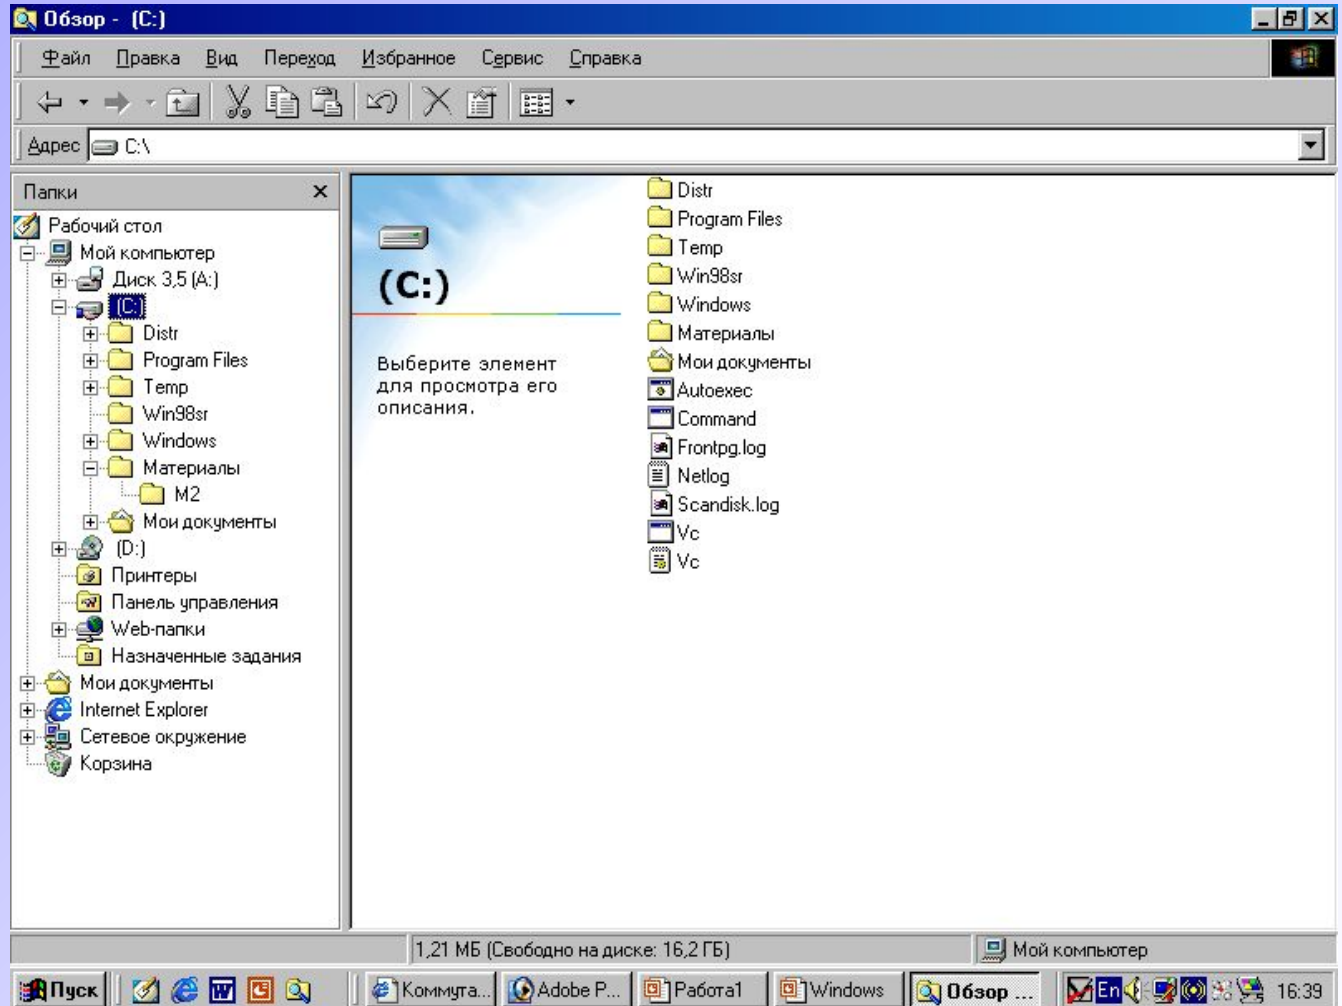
Обзор - (C:)

Файл Правка Вид Переход Избранное Сервис Справка

Адрес C:\

Папки

Рабочий стол
Мой компьютер
Диск 3,5 (A:)
(C:)
Distr
Program Files
Temp
Win98sr
Windows
Материалы
M2
Мои документы
(D:)
Принтеры
Панель управления
Web-папки
Назначенные задания
Мои документы
Internet Explorer
Сетевое окружение
Корзина

(C:)

Выберите элемент для просмотра его описания.

Distr
Program Files
Temp
Win98sr
Windows
Материалы
Мои документы
Autoexec
Command
Frontpg.log
Netlog
Scandisk.log
Vc
Vc

1,21 МБ (Свободно на диске: 16,2 ГБ)

Мой компьютер

Пуск

Коммута...

Adobe P...

Работа1

Windows

Обзор ...

En

16:39